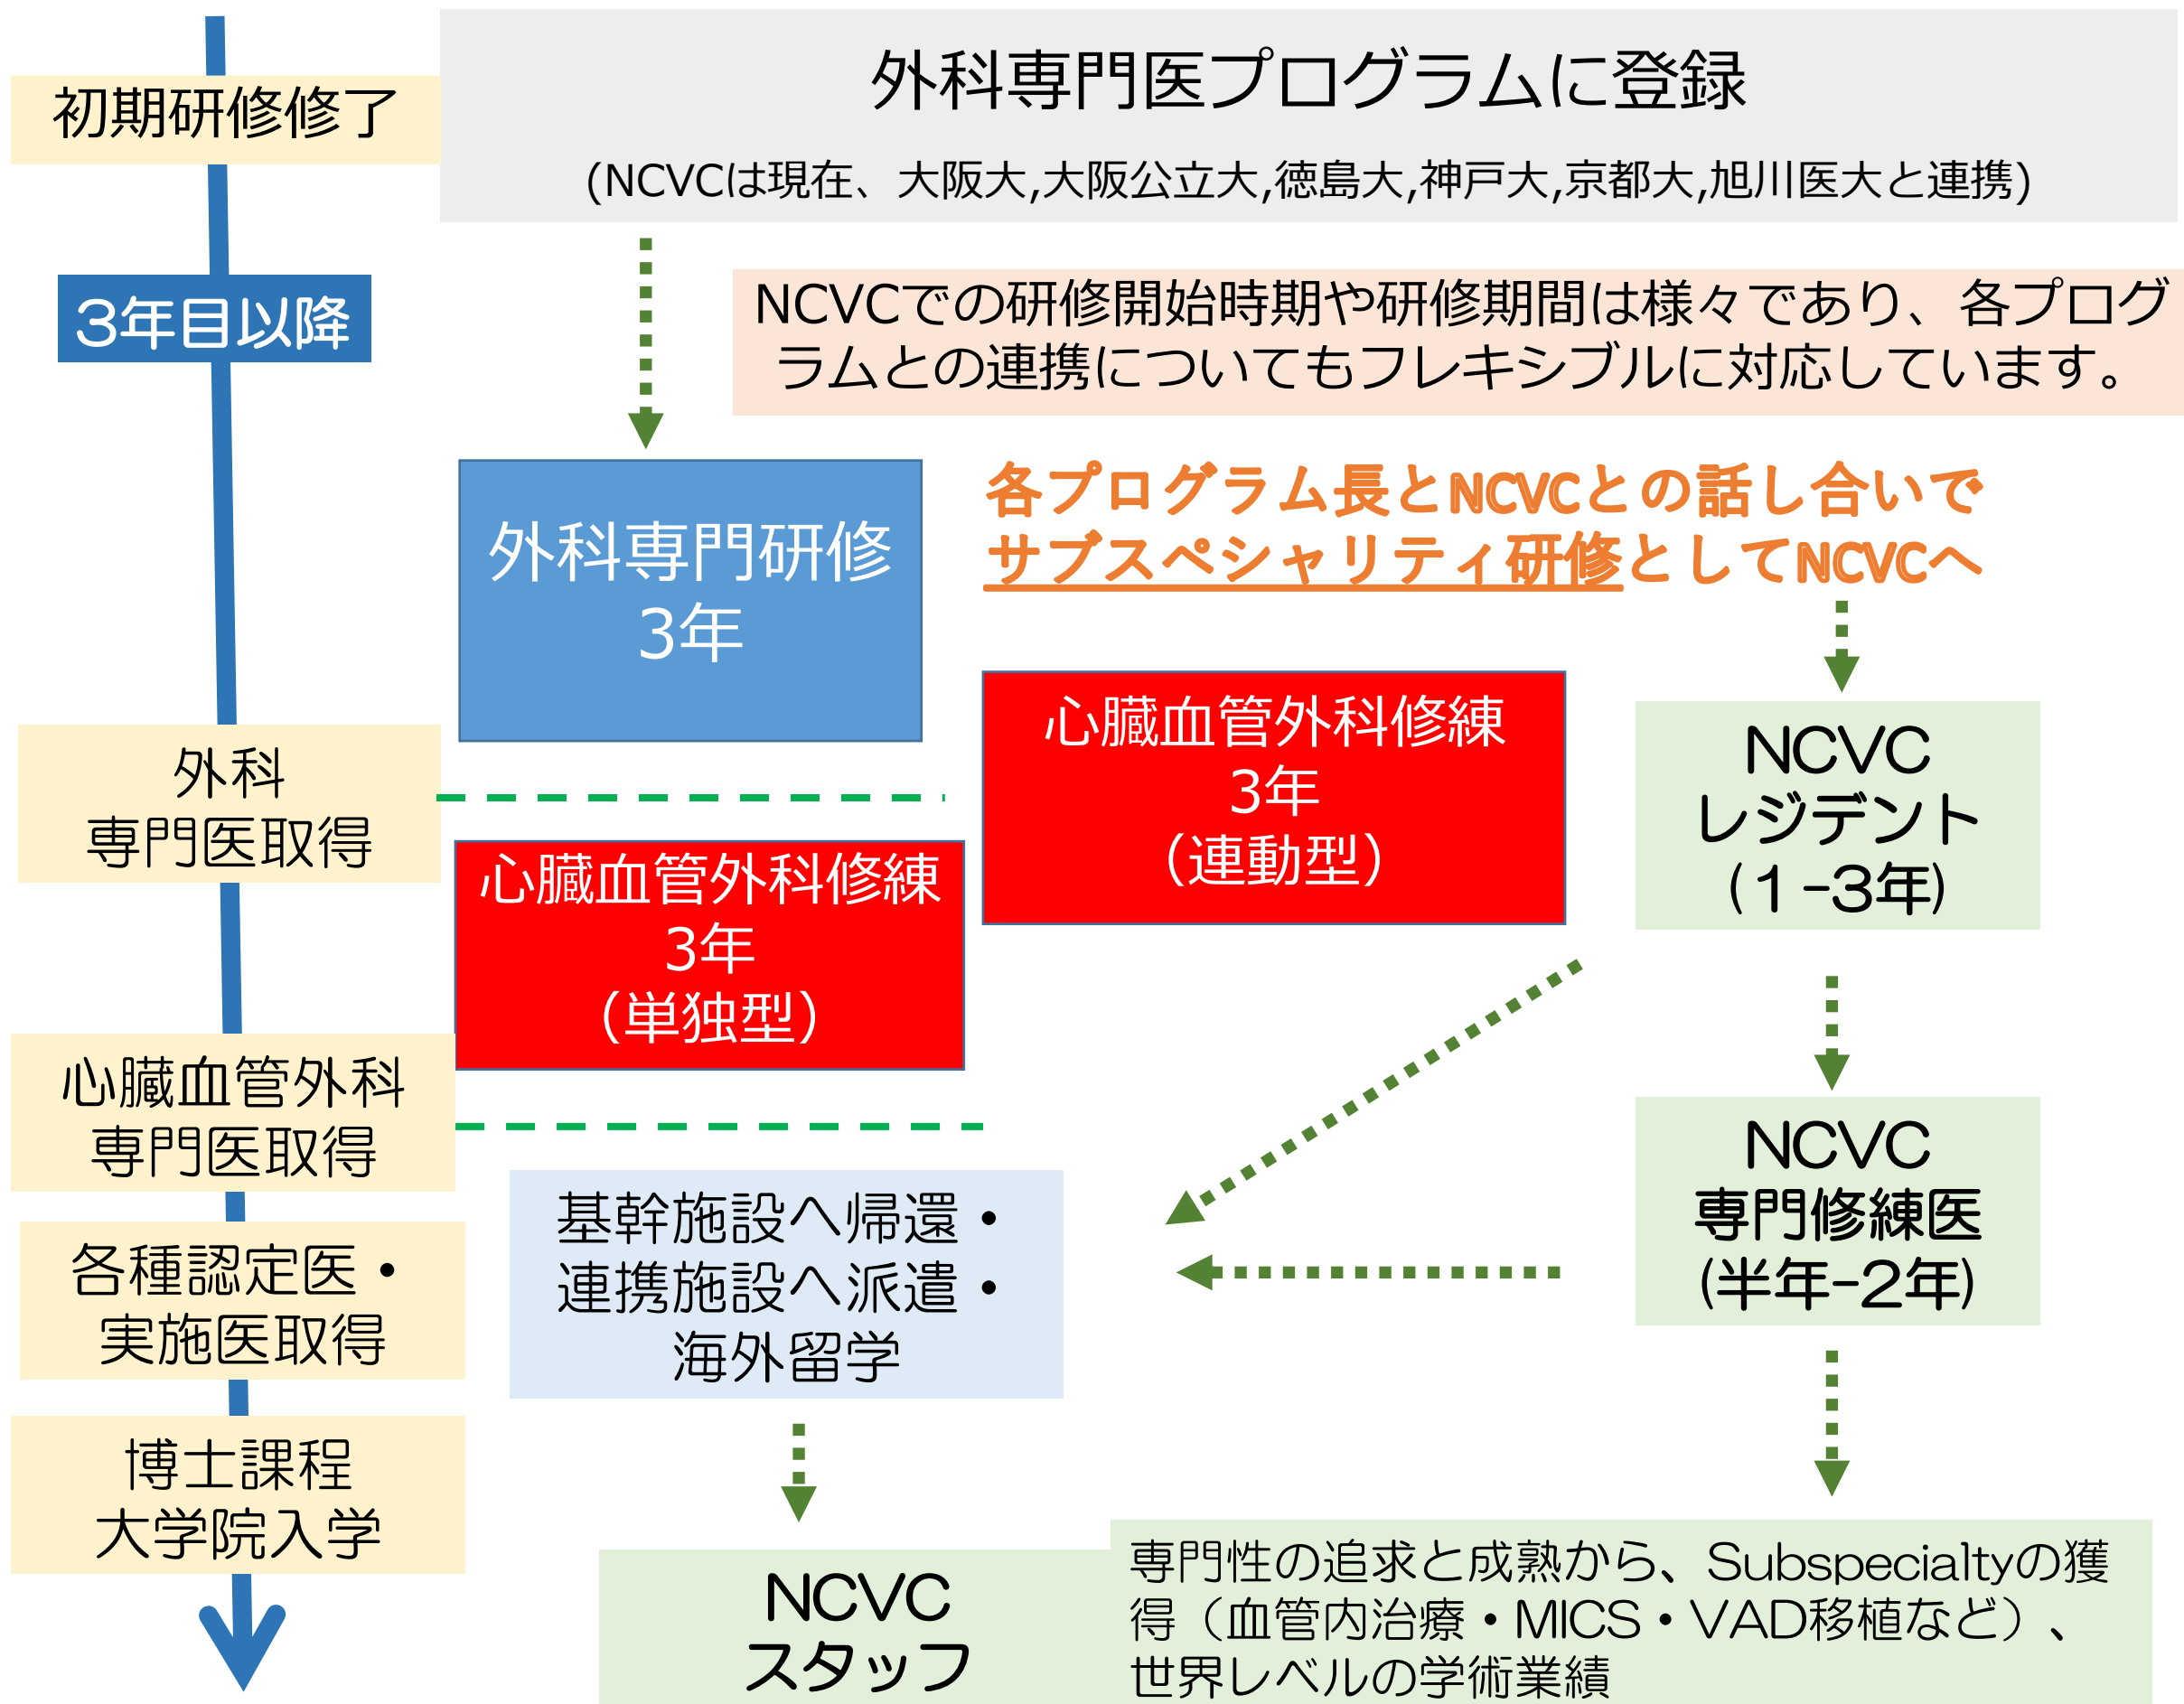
初期研修修了

外科専門医プログラムに登録

(NCVCは現在、大阪大,大阪公立大,徳島大,神戸大,京都大,旭川医大と連携)

3年目以降

NCVCでの研修開始時期や研修期間は様々であり、各プログラムとの連携についてもフレキシブルに対応しています。

外科専門研修 3年

各プログラム長とNCVCとの話し合いで サブスペシャリティ研修としてNCVCへ

心臓血管外科修練 3年 (連動型)

NCVC レジデント (1-3年)

外科 専門医取得

心臓血管外科修練 3年 (単独型)

心臓血管外科 専門医取得

NCVC 専門修練医 (半年-2年)

各種認定医・ 実施医取得

基幹施設へ帰還・ 連携施設へ派遣・ 海外留学

博士課程 大学院入学

NCVC スタッフ

専門性の追求と成熟から、Subspecialtyの獲得（血管内治療・MICS・VAD移植など）、世界レベルの学術業績